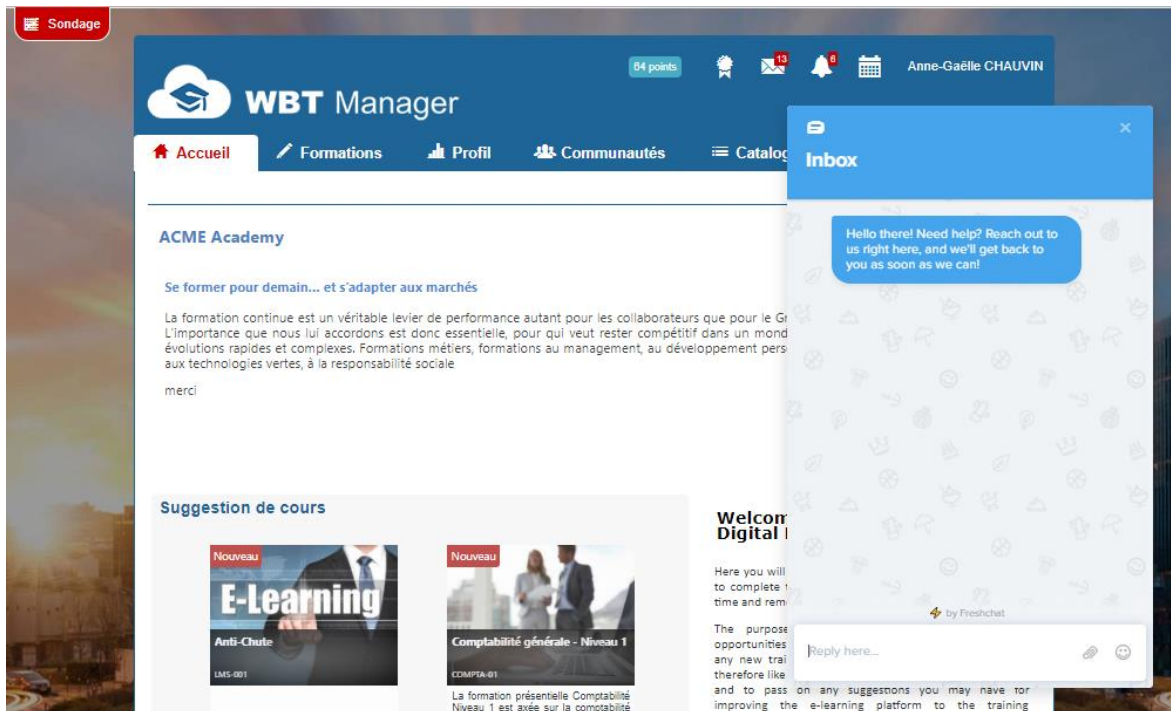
Sondage

64 points

13

6

Anne-Gaëlle CHAUVIN

WBT Manager

Accueil
Formations
Profil
Communautés
Catalog

ACME Academy

Se former pour demain... et s'adapter aux marchés

La formation continue est un véritable levier de performance autant pour les collaborateurs que pour le Gr
L'importance que nous lui accordons est donc essentielle, pour qui veut rester compétitif dans un mond
évolutions rapides et complexes. Formations métiers, formations au management, au développement pers
aux technologies vertes, à la responsabilité sociale

merci

Suggestion de cours

Nouveau
E-Learning
Anti-Chute
LMS-001

Nouveau
Comptabilité générale - Niveau 1
COMPTA-01
La formation présentielle Comptabilité Niveau 1 est axée sur la comptabilité

Welcom
Digital

Here you will
to complete
time and rem

The purpose
opportunities
any new trai
therefore like
and to pass on any suggestions you may have for improving the e-learning platform to the training

Inbox

Hello there! Need help? Reach out to us right here, and we'll get back to you as soon as we can!

by Freshchat

Reply here...